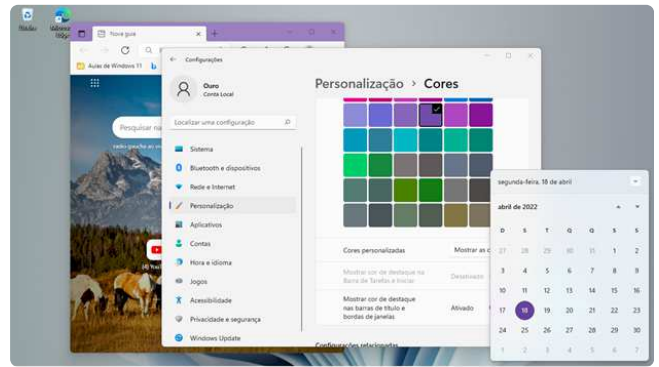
Lixeira

Microsoft Edge

Nova guia

Aulas de Windows 11

Pesquisar na Web

Configurações

Ouro
Conta Local

Localizar uma configuração

Sistema
Bluetooth e dispositivos
Rede e Internet
Personalização
Aplicativos
Contas
Hora e idioma
Jogos
Acessibilidade
Privacidade e segurança
Windows Update

Personalização > Cores

Cores personalizadas
Mostrar as c

Mostrar cor de destaque na Barra de Tarefas e Iniciar
Desativado

Mostrar cor de destaque nas barras de título e bordas de janelas
Ativado

Configurações relacionadas

segunda-feira, 18 de abril

abril de 2022

| D | S | T | Q | Q | S | S |
|---|---|---|---|---|---|---|
| 27 | 28 | 29 | 30 | 31 | 1 | 2 |
| 3 | 4 | 5 | 6 | 7 | 8 | 9 |
| 10 | 11 | 12 | 13 | 14 | 15 | 16 |
| 17 | 18 | 19 | 20 | 21 | 22 | 23 |
| 24 | 25 | 26 | 27 | 28 | 29 | 30 |
| 1 | 2 | 3 | 4 | 5 | 6 | 7 |